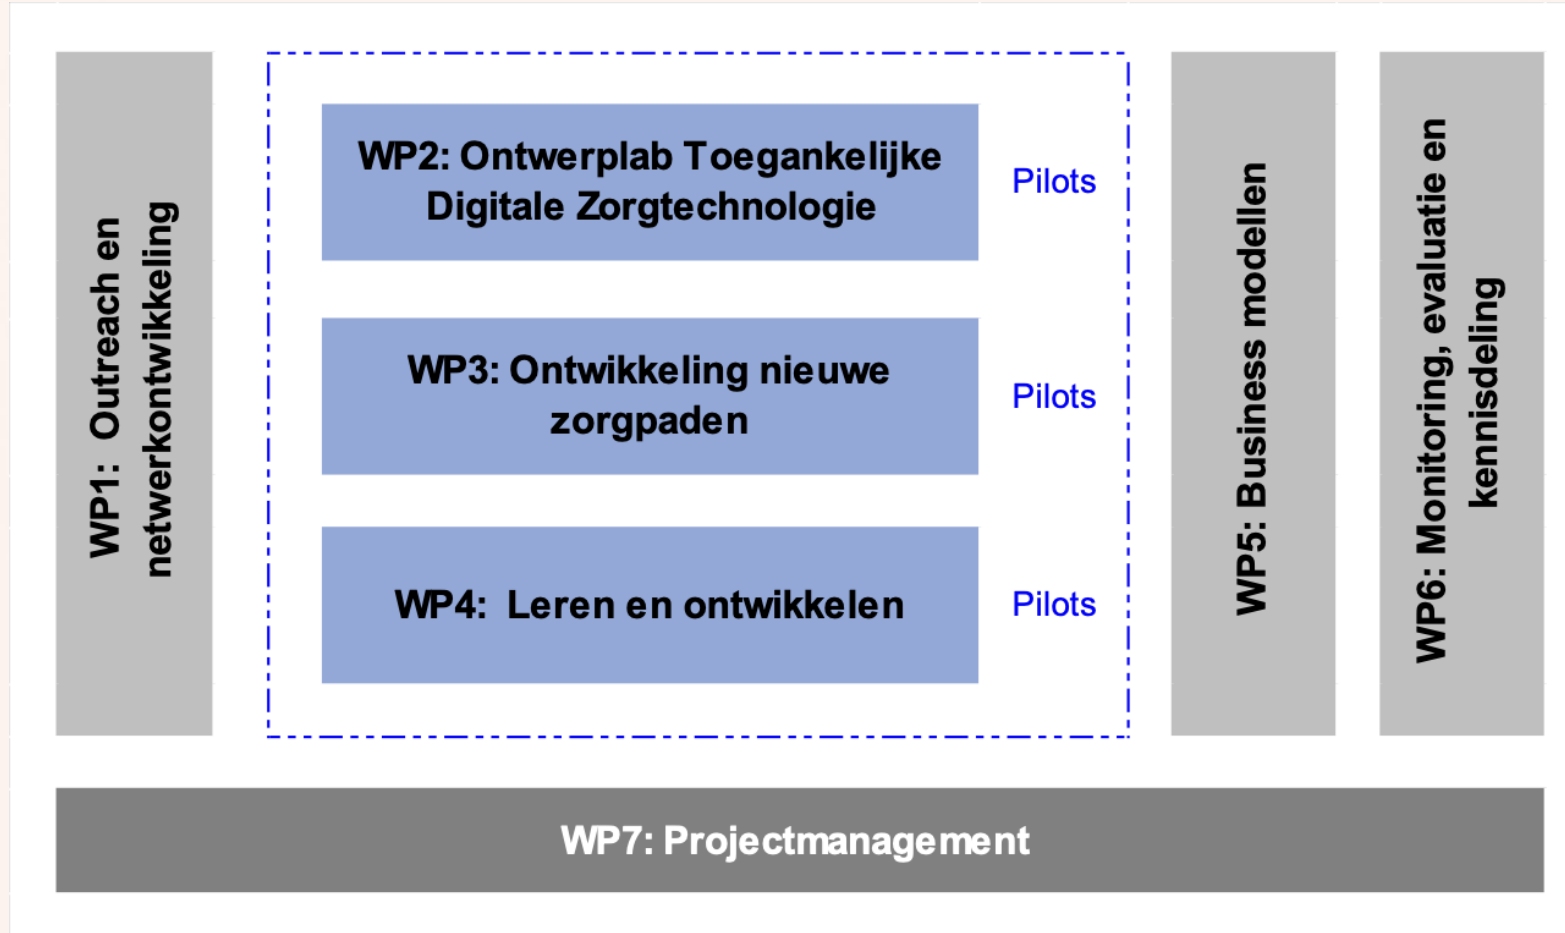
WP1: Outreach en netwerkontwikkeling

WP2: Ontwerplab Toegankelijke Digitale Zorgtechnologie

Pilots

WP3: Ontwikkeling nieuwe zorgpaden

Pilots

WP4: Leren en ontwikkelen

Pilots

WP5: Business modellen

WP6: Monitoring, evaluatie en kennisdeling

WP7: Projectmanagement